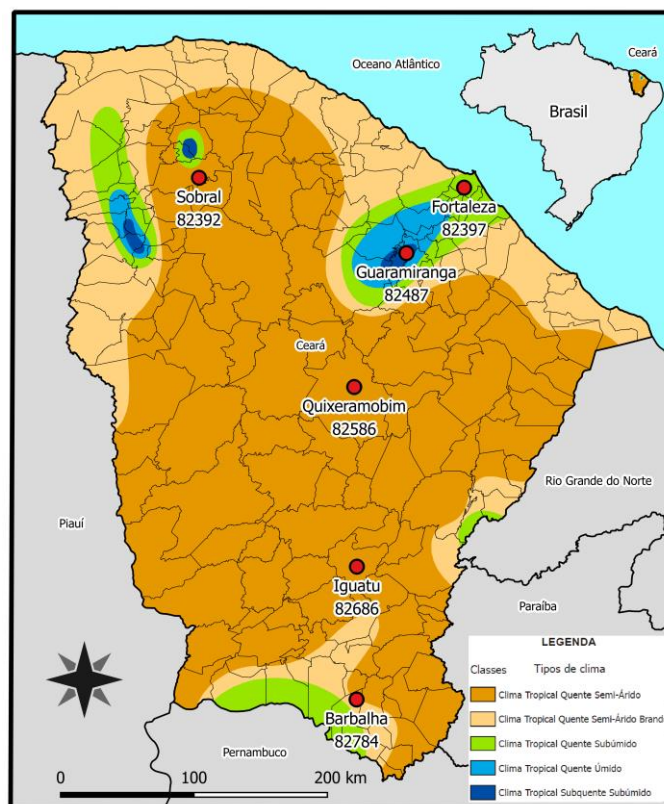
Oceano Atlântico

Ceará

Brasil

Sobral
82392

Fortaleza
82397

Guaramiranga
82487

Ceará

Quixeramobim
82586

Rio Grande do Norte

Piauí

Iguatu
82686

Paraíba

Barbalha
82784

Pernambuco

0 100 200 km

LEGENDA

Classes Tipos de clima

Clima Tropical Quente Semi-Árido

Clima Tropical Quente Semi-Árido Brando

Clima Tropical Quente Subúmido

Clima Tropical Quente Úmido

Clima Tropical Subquente Subúmido